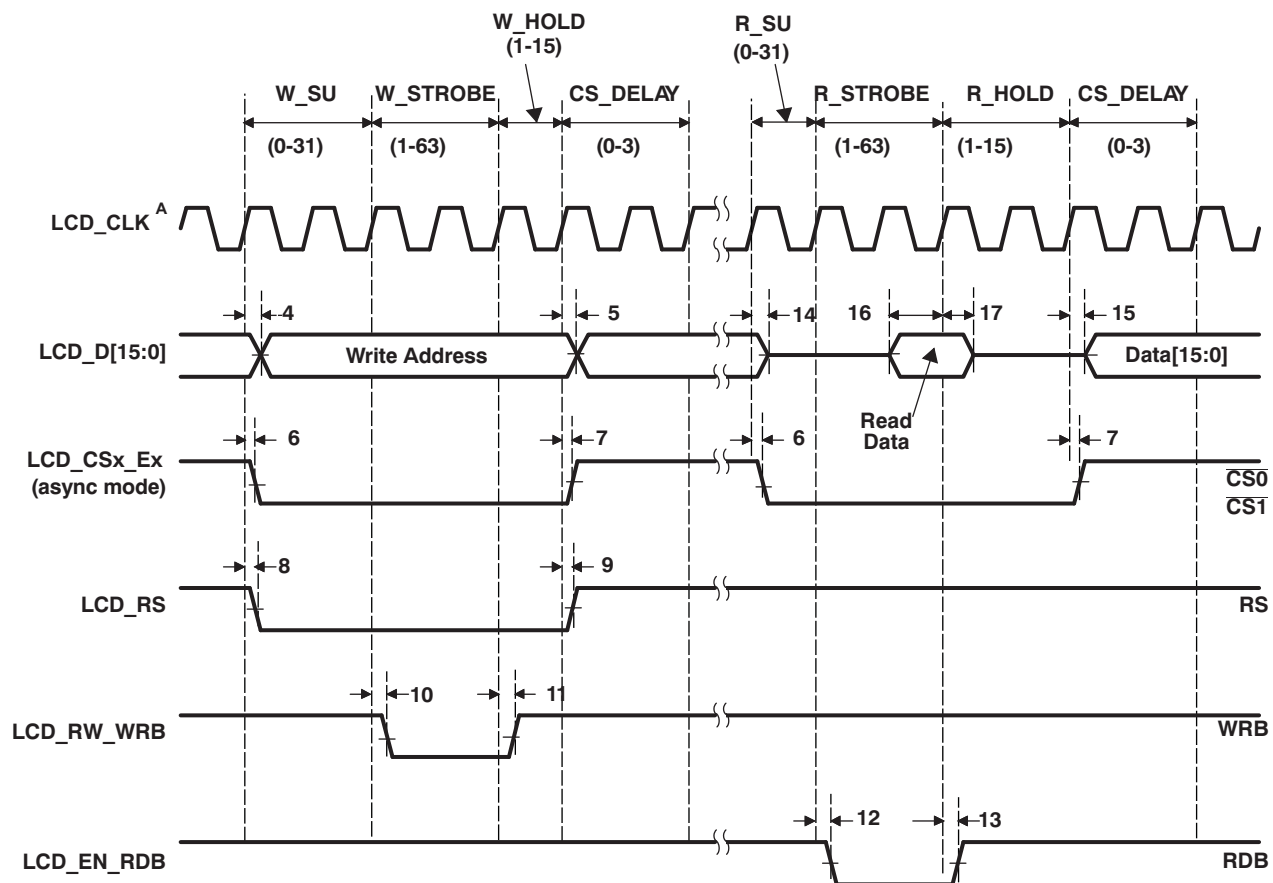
W_HOLD
(1-15)

R_SU
(0-31)

W_SU W_STROBE CS_DELAY R_STROBE R_HOLD CS_DELAY

(0-31) (1-63) (0-3) (1-63) (1-15) (0-3)

LCD_CLK$^{A}$

LCD_D[15:0]
4
Write Address
5
14
16
17
15
Read Data
Data[15:0]

LCD_CSx_Ex (async mode)
6
7
6
7
$\overline{CS0}$
$\overline{CS1}$

LCD_RS
8
9
RS

LCD_RW_WRB
10
11
WRB

LCD_EN_RDB
12
13
RDB